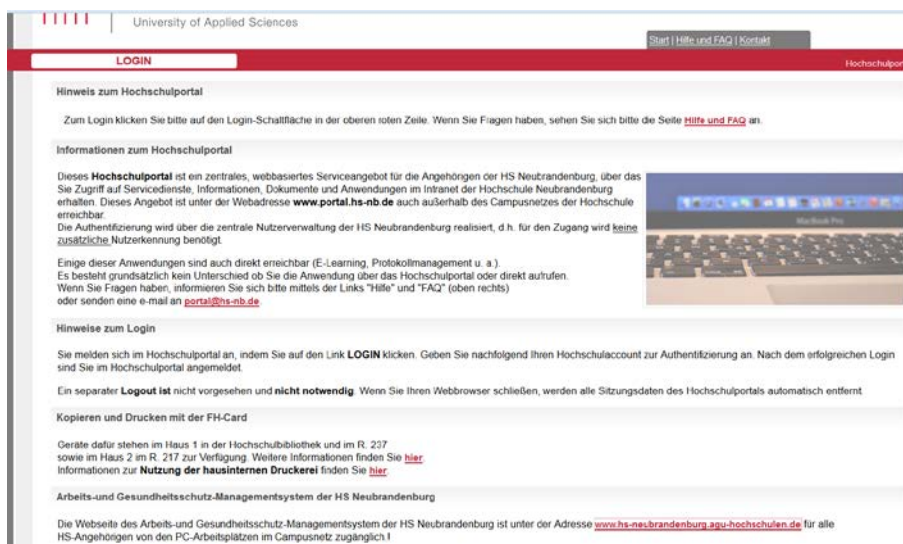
University of Applied Sciences

Start | Hilfe und FAQ | Kontakt

LOGIN

Hochschulpor

Hinweis zum Hochschulportal

Zum Login klicken Sie bitte auf den Login-Schaltfläche in der oberen roten Zeile. Wenn Sie Fragen haben, sehen Sie sich bitte die Seite Hilfe und FAQ an.

Informationen zum Hochschulportal

Dieses Hochschulportal ist ein zentrales, webbasiertes Serviceangebot für die Angehörigen der HS Neubrandenburg, über das Sie Zugriff auf Servicedienste, Informationen, Dokumente und Anwendungen im Intranet der Hochschule Neubrandenburg erhalten. Dieses Angebot ist unter der Webadresse www.portal.hs-nb.de auch außerhalb des Campusnetzes der Hochschule erreichbar.
Die Authentifizierung wird über die zentrale Nutzerverwaltung der HS Neubrandenburg realisiert, d.h. für den Zugang wird keine zusätzliche Nutzerkennung benötigt.

Einige dieser Anwendungen sind auch direkt erreichbar (E-Learning, Protokollmanagement u. a.).
Es besteht grundsätzlich kein Unterschied ob Sie die Anwendung über das Hochschulportal oder direkt aufrufen.
Wenn Sie Fragen haben, informieren Sie sich bitte mittels der Links "Hilfe" und "FAQ" (oben rechts)
oder senden eine e-mail an portal@hs-nb.de.

MacBook Pro

Hinweise zum Login

Sie melden sich im Hochschulportal an, indem Sie auf den Link LOGIN klicken. Geben Sie nachfolgend Ihren Hochschulaccount zur Authentifizierung an. Nach dem erfolgreichen Login sind Sie im Hochschulportal angemeldet.

Ein separater Logout ist nicht vorgesehen und nicht notwendig. Wenn Sie Ihren Webbrowser schließen, werden alle Sitzungsdaten des Hochschulportals automatisch entfernt.

Kopieren und Drucken mit der FH-Card

Geräte dafür stehen im Haus 1 in der Hochschulbibliothek und im R. 237
sowie im Haus 2 im R. 217 zur Verfügung. Weitere Informationen finden Sie hier.
Informationen zur Nutzung der hausinternen Druckerei finden Sie hier.

Arbeits-und Gesundheitsschutz-Managementsystem der HS Neubrandenburg

Die Webseite des Arbeits-und Gesundheitsschutz-Managementsystem der HS Neubrandenburg ist unter der Adresse www.hs-neubrandenburg.agu-hochschulen.de für alle HS-Angehörigen von den PC-Arbeitsplätzen im Campusnetz zugänglich.!